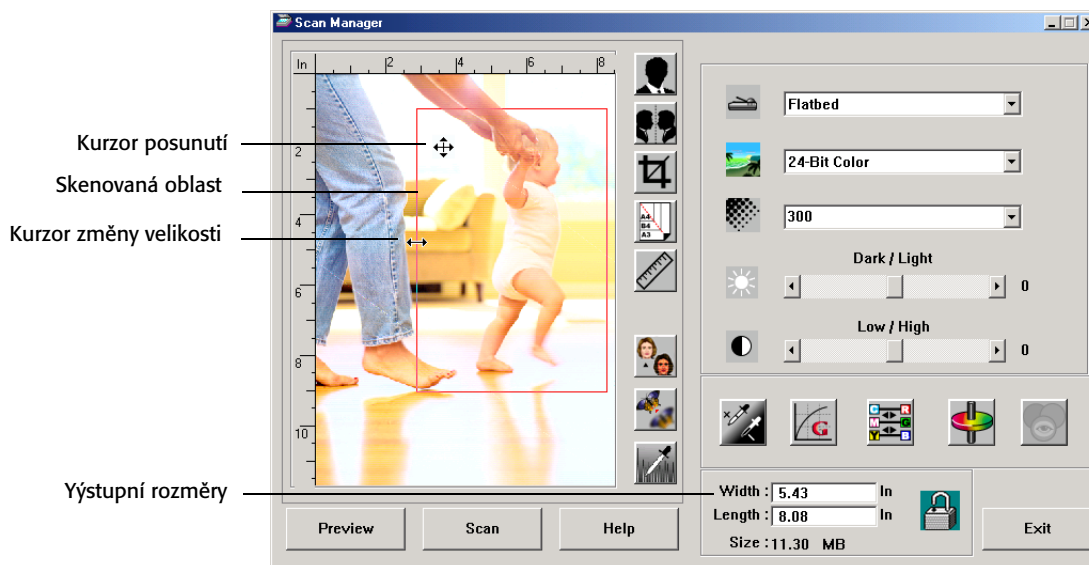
Scan Manager

Kurzor posunutí
Skenovaná oblast
Kurzor změny velikosti
Výstupní rozměry

In 2 4 6 8
2
4
6
8
10

A4
B4
A3

Flatbed
24-Bit Color
300
Dark / Light
0
Low / High
0

C R
M G
Y B

Width : 5.43 In
Length : 8.08 In
Size : 11.30 MB

Preview
Scan
Help
Exit